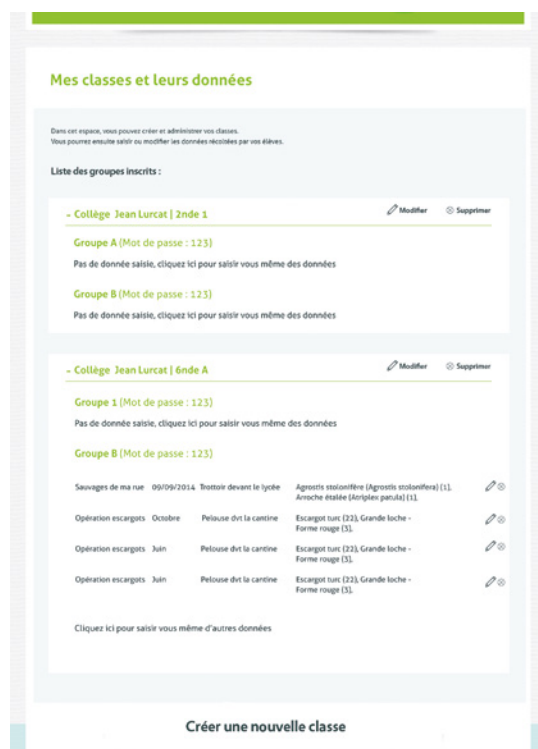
Mes classes et leurs données

Dans cet espace, vous pouvez créer et administrer vos classes.
Vous pourrez ensuite saisir ou modifier les données récoltées par vos élèves.

Liste des groupes inscrits :

- Collège Jean Lurcat | 2nde 1

Modifier Supprimer

Groupe A (Mot de passe : 123)

Pas de donnée saisie, cliquez ici pour saisir vous même des données

Groupe B (Mot de passe : 123)

Pas de donnée saisie, cliquez ici pour saisir vous même des données

- Collège Jean Lurcat | 6nde A

Modifier Supprimer

Groupe 1 (Mot de passe : 123)

Pas de donnée saisie, cliquez ici pour saisir vous même des données

Groupe B (Mot de passe : 123)

| Sauvages de ma rue | 09/09/2014 | Trottoir devant le lycée | Agrostis stolonifère (Agrostis stolonifera) (1), Arroche étalée (Atriplex patula) (1), |
|---|---|---|---|
| Opération escargots | Octobre | Pelouse dvt la cantine | Escargot turc (22), Grande loche - Forme rouge (3), |
| Opération escargots | Juin | Pelouse dvt la cantine | Escargot turc (22), Grande loche - Forme rouge (3), |
| Opération escargots | Juin | Pelouse dvt la cantine | Escargot turc (22), Grande loche - Forme rouge (3), |

Cliquez ici pour saisir vous même d'autres données

Créer une nouvelle classe